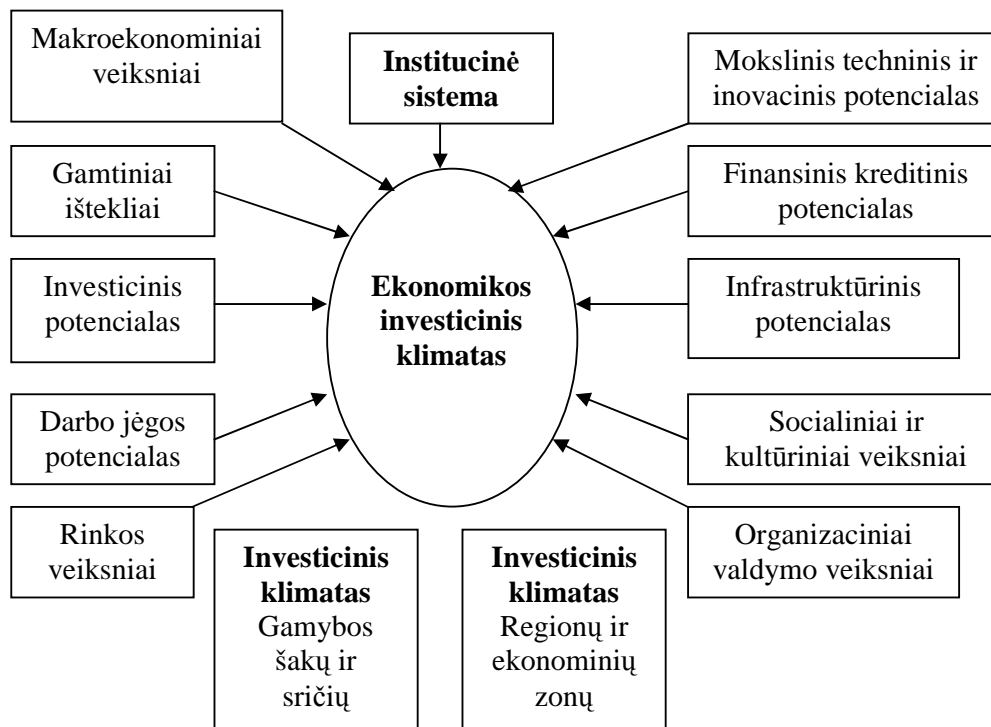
Makroekonominiai veiksniai

**Institucinė sistema**

Mokslinis techninis ir inovacinis potencialas

Gamtiniai ištekliai

Finansinis kreditinis potencialas

Investicinis potencialas

**Ekonomikos investicinis klimatas**

Infrastruktūrinis potencialas

Darbo jėgos potencialas

Socialiniai ir kultūriniai veiksniai

Rinkos veiksniai

**Investicinis klimatas** Gamybos šakų ir sričių

**Investicinis klimatas** Regionų ir ekonominių zonų

Organizaciniai valdymo veiksniai